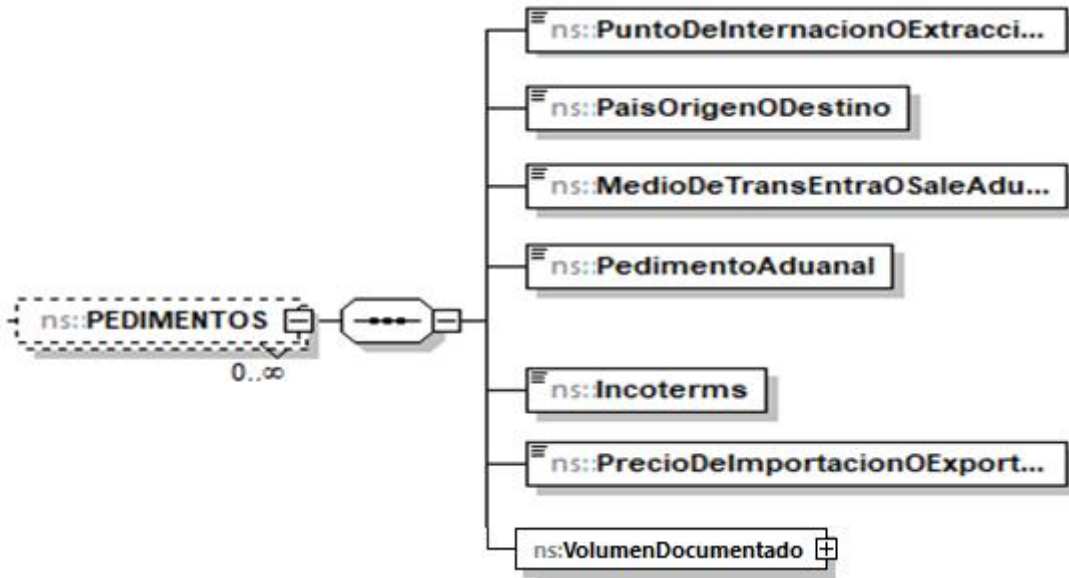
ns::PEDIMENTOS
0..∞

ns::PuntoDeInternacionOExtracci...

ns::PaisOrigenODestino

ns::MedioDeTransEntraOSaleAdu...

ns::PedimentoAduanal

ns::Incoterms

ns::PrecioDeImportacionOExport...

ns:VolumenDocumentado